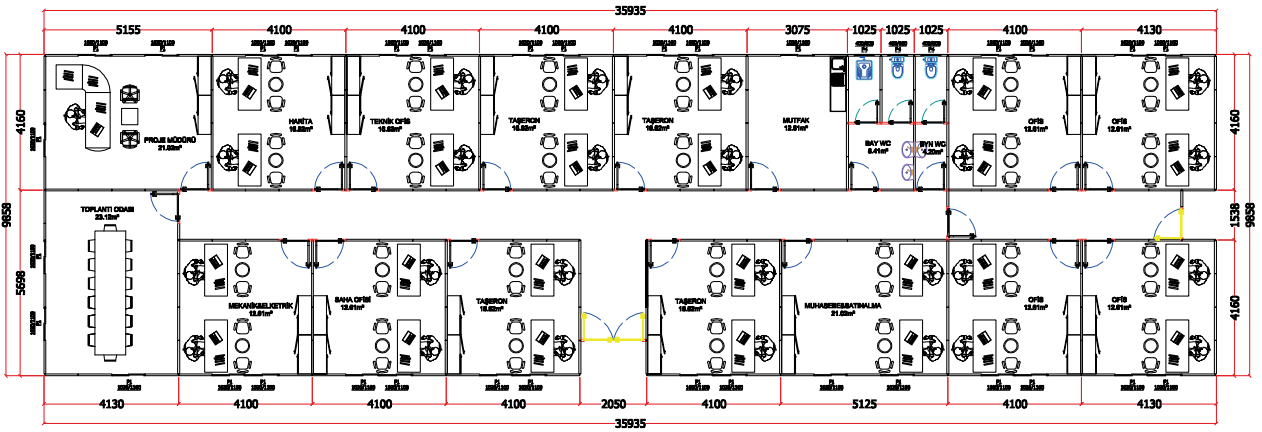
35935

5155 4100 4100 4100 4100 3075 1025 1025 1025 4100 4130

4160

PROJE MÜDÜRÜ
21.02m²

HARİTA
16.82m²

TEKNİK OFİS
16.82m²

TAŞERON
16.82m²

TAŞERON
16.82m²

MUTFAK
12.61m²

BAY WC
8.41m²

BYN WC
4.20m²

OFİS
16.81m²

OFİS
16.81m²

4160

9858

TOPLANTI ODASI
23.12m²

1538

9858

5698

MEKANİK/ELEKTRİK
12.61m²

SAHA OFİSİ
12.61m²

TAŞERON
16.82m²

TAŞERON
16.82m²

MUHASEBE/SATINALMA
21.02m²

OFİS
12.61m²

OFİS
12.61m²

4160

4130 4100 4100 4100 2050 4100 5125 4100 4130

35935